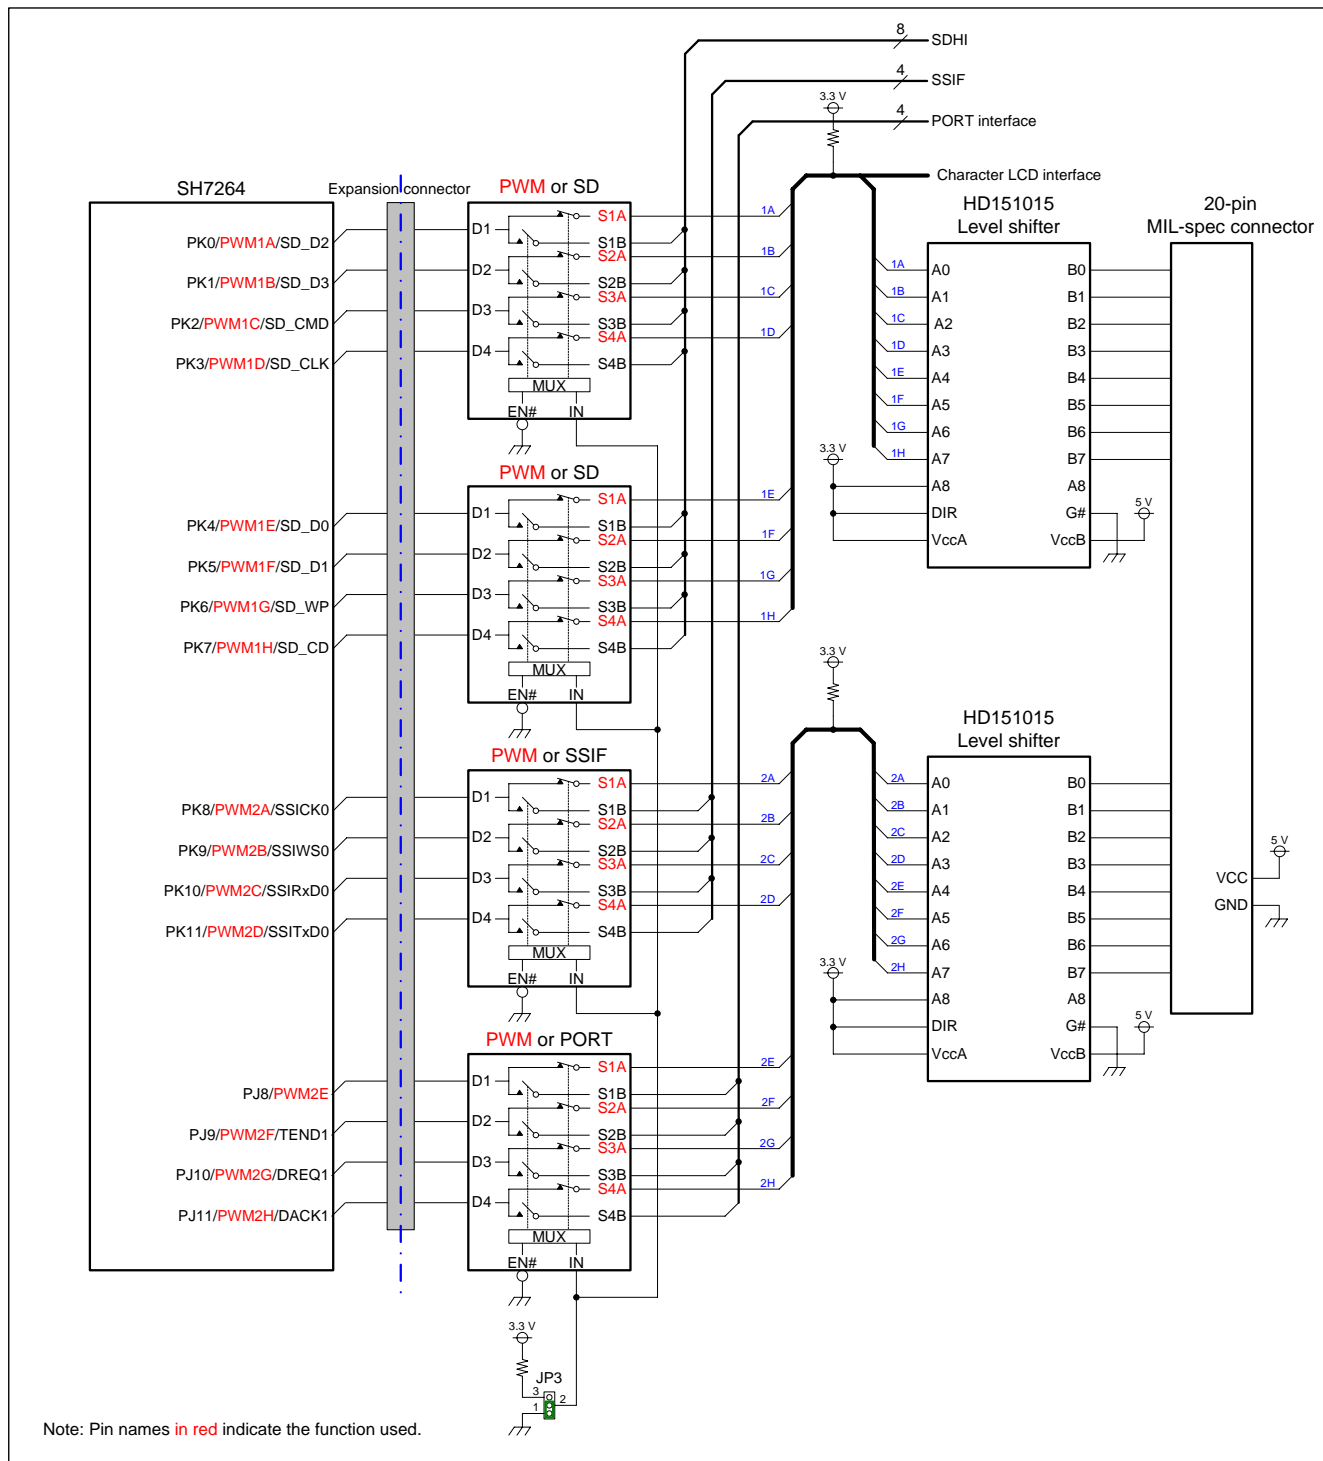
8
SDHI
4
SSIF
3.3 V
4
PORT interface
Character LCD interface

SH7264
Expansion connector
PWM or SD
HD151015
Level shifter
20-pin
MIL-spec connector

PK0/PWM1A/SD_D2
PK1/PWM1B/SD_D3
PK2/PWM1C/SD_CMD
PK3/PWM1D/SD_CLK

D1 S1A S1B
D2 S2A S2B
D3 S3A S3B
D4 S4A S4B
MUX
EN# IN

1A 1B 1C 1D

1A A0 B0
1B A1 B1
1C A2 B2
1D A3 B3
1E A4 B4
1F A5 B5
1G A6 B6
1H A7 B7
3.3 V
A8 A8
DIR G#
VccA VccB
5 V

PWM or SD
PK4/PWM1E/SD_D0
PK5/PWM1F/SD_D1
PK6/PWM1G/SD_WP
PK7/PWM1H/SD_CD

D1 S1A S1B
D2 S2A S2B
D3 S3A S3B
D4 S4A S4B
MUX
EN# IN

1E 1F 1G 1H

3.3 V

HD151015
Level shifter

PWM or SSIF
PK8/PWM2A/SSICK0
PK9/PWM2B/SSIWS0
PK10/PWM2C/SSIRxD0
PK11/PWM2D/SSITxD0

D1 S1A S1B
D2 S2A S2B
D3 S3A S3B
D4 S4A S4B
MUX
EN# IN

2A 2B 2C 2D

2A A0 B0
2B A1 B1
2C A2 B2
2D A3 B3
2E A4 B4
2F A5 B5
2G A6 B6
2H A7 B7
3.3 V
A8 A8
DIR G#
VccA VccB
5 V

5 V
VCC
GND

PWM or PORT
PJ8/PWM2E
PJ9/PWM2F/TEND1
PJ10/PWM2G/DREQ1
PJ11/PWM2H/DACK1

D1 S1A S1B
D2 S2A S2B
D3 S3A S3B
D4 S4A S4B
MUX
EN# IN

2E 2F 2G 2H

3.3 V
JP3
3 2
1

Note: Pin names in red indicate the function used.